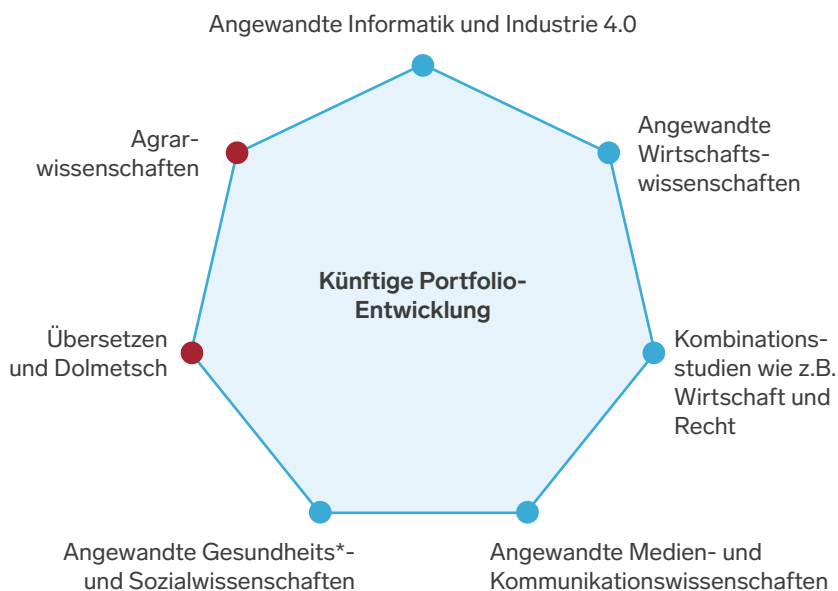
Angewandte Informatik und Industrie 4.0

Angewandte Wirtschaftswissenschaften

Agrarwissenschaften

Künftige Portfolio-Entwicklung

Übersetzen und Dolmetsch

Kombinationsstudien wie z.B. Wirtschaft und Recht

Angewandte Gesundheits*- und Sozialwissenschaften

Angewandte Medien- und Kommunikationswissenschaften